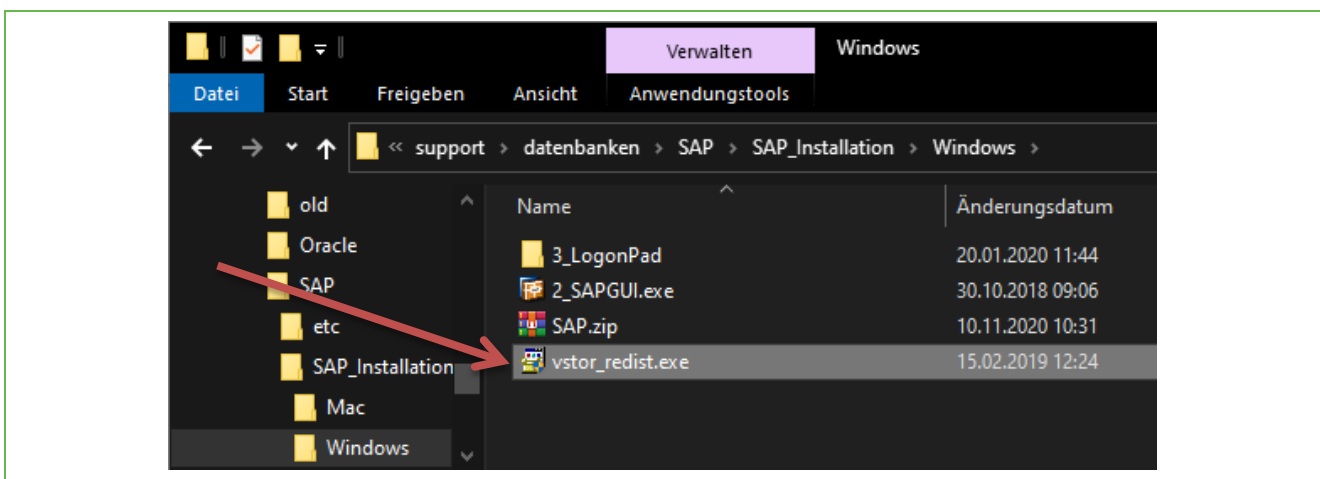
Verwalten
Windows
Datei
Start
Freigeben
Ansicht
Anwendungstools
« support › datenbanken › SAP › SAP_Installation › Windows ›

old
Oracle
SAP
etc
SAP_Installation
Mac
Windows

| Name | Änderungsdatum |
|---|---|
| 3_LogonPad | 20.01.2020 11:44 |
| 2_SAPGUI.exe | 30.10.2018 09:06 |
| SAP.zip | 10.11.2020 10:31 |
| vstor_redist.exe | 15.02.2019 12:24 |